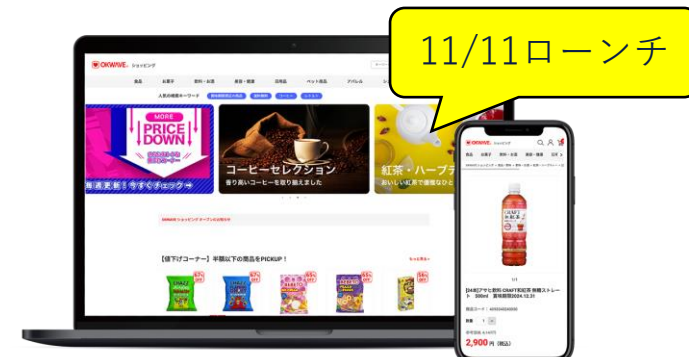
11/11ローンチ

OKWAVE ショッピング

食品 お菓子 飲料・お酒 美容・健康 日用品 ペット用品 アパレル

人気の検索キーワード

MORE PRICE DOWN

毎週更新！今すぐチェック→

コーヒーセレクション

香り高いコーヒーを取り揃えました

紅茶・ハーブティー

おいしい紅茶で優雅なひと

【値下げコーナー】半額以下の商品をPICKUP！

OKWAVE ショッピング

食品 お菓子 飲料・お酒 美容・健康

CRAFT 紅茶

[048]アサヒ飲料 CRAFT紅茶 無糖ストレート 500ml 賞味期限2024.12.31

2,900円（税込）